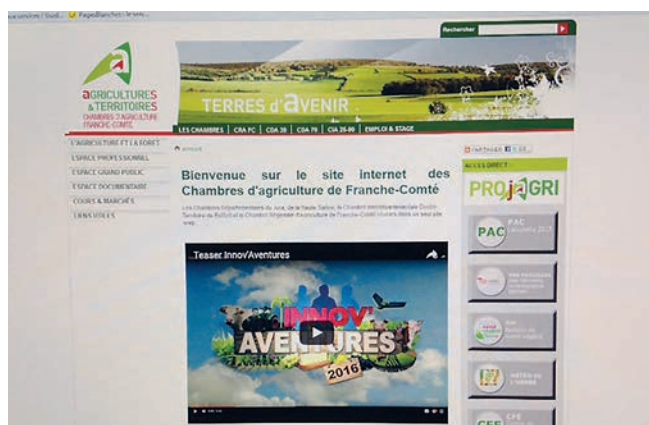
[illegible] PagesBlanches : le serv...

Rechercher

AGRICULTURES & TERRITOIRES
CHAMBRES D'AGRICULTURE FRANCHE-COMTÉ

TERRES d'AVENIR

LES CHAMBRES | CRA FC | CDA 39 | CDA 70 | CIA 25-90 | EMPLOI & STAGE

L'AGRICULTURE ET LA FORET
ESPACE PROFESSIONNEL
ESPACE GRAND PUBLIC
ESPACE DOCUMENTAIRE
COURS & MARCHES
LIENS UTILES

Accueil

Bienvenue sur le site internet des Chambres d'agriculture de Franche-Comté

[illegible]

Teaser Innov'Aventures

INNOV' AVENTURES 2016

ACCES DIRECT

PROJAGRI

PAC

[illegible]

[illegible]

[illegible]

CFE